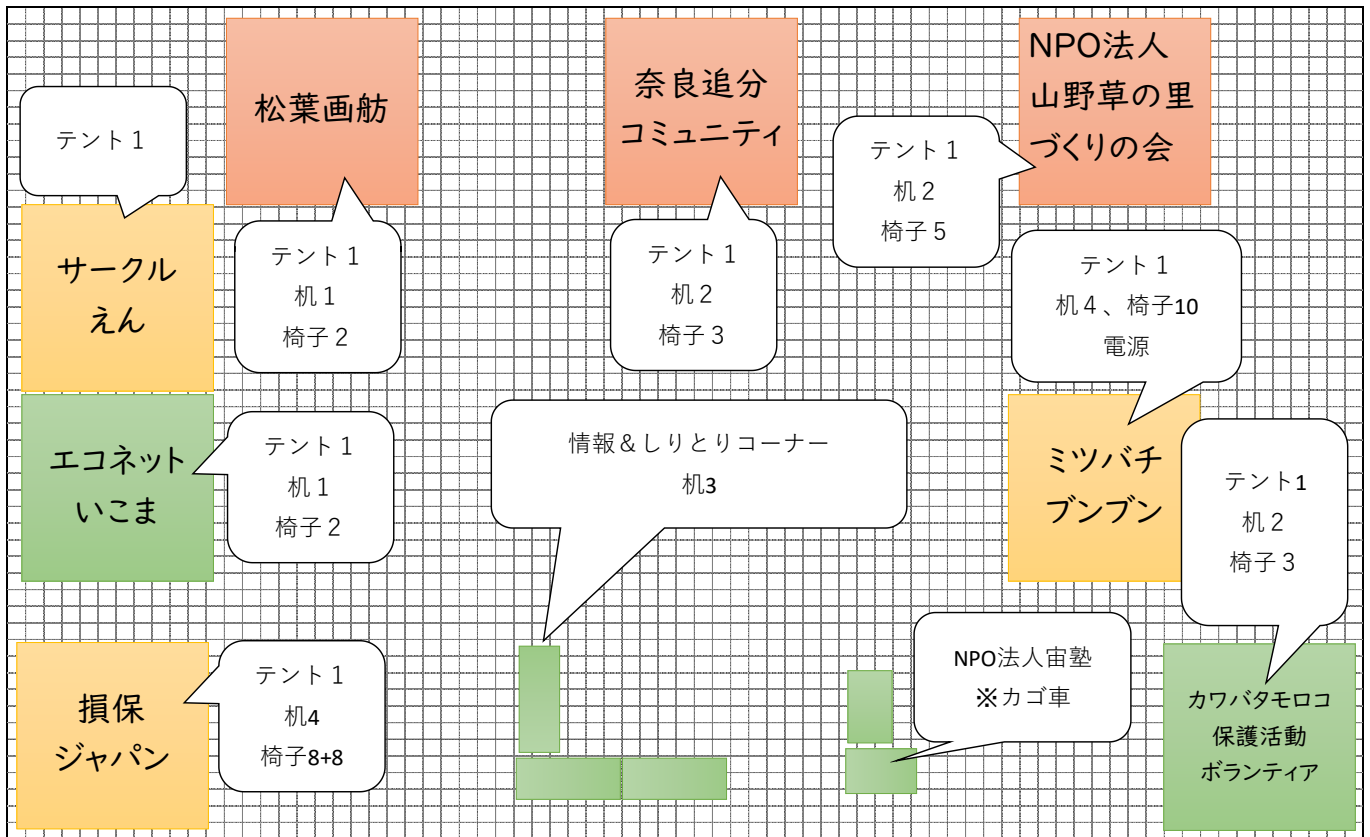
テント１

松葉画舫

奈良追分
コミュニティ

NPO法人
山野草の里
づくりの会

テント１
机２
椅子５

サークル
えん

テント１
机１
椅子２

テント１
机２
椅子３

テント１
机４、椅子10
電源

エコネット
いこま

テント１
机１
椅子２

情報＆しりとりコーナー
机3

ミツバチ
ブンブン

テント1
机２
椅子３

損保
ジャパン

テント１
机4
椅子8+8

NPO法人宙塾
※カゴ車

カワバタモロコ
保護活動
ボランティア